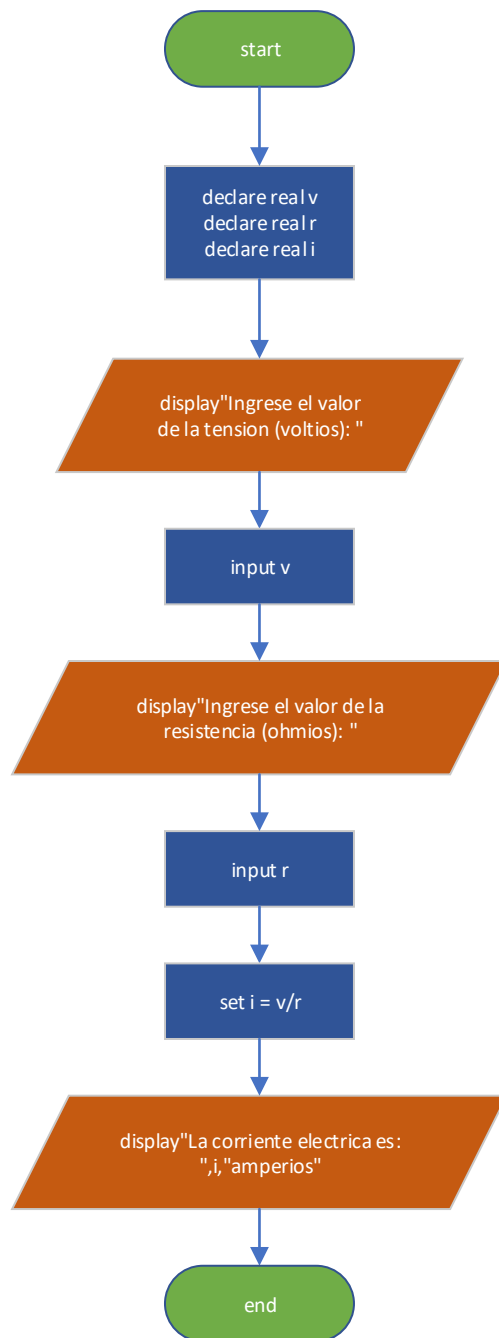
start

declare real v
declare real r
declare real i

display"Ingrese el valor de la tension (voltios): "

input v

display"Ingrese el valor de la resistencia (ohmios): "

input r

set i = v/r

display"La corriente electrica es: ",i,"amperios"

end